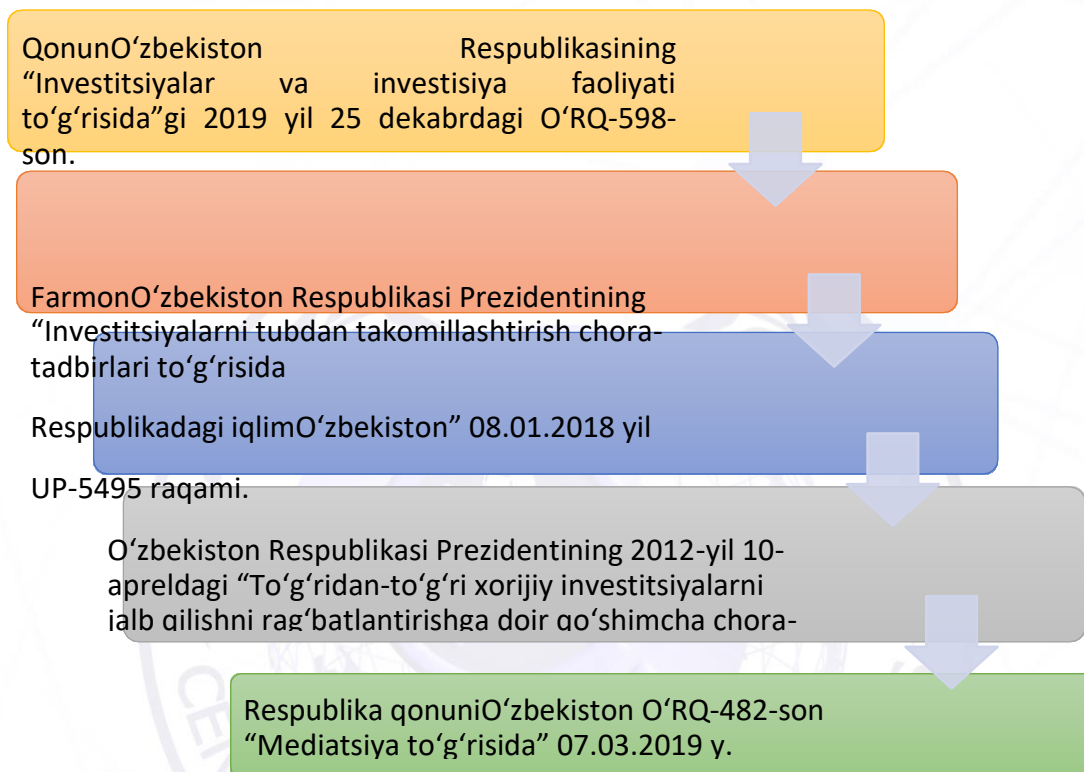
QonunOʻzbekiston Respublikasining “Investitsiyalar va investisiya faoliyati toʻgʻrisida”gi 2019 yil 25 dekabrdagi OʻRQ-598-son.

FarmonOʻzbekiston Respublikasi Prezidentining “Investitsiyalarni tubdan takomillashtirish chora-tadbirlari toʻgʻrisida

Respublikadagi iqlimOʻzbekiston” 08.01.2018 yil

UP-5495 raqami.

Oʻzbekiston Respublikasi Prezidentining 2012-yil 10-apreldagi “Toʻgʻridan-toʻgʻri xorijiy investitsiyalarni jalb qilishni ragʻbatlantirishga doir qoʻshimcha chora-

Respublika qonuniOʻzbekiston OʻRQ-482-son “Mediatsiya toʻgʻrisida” 07.03.2019 y.